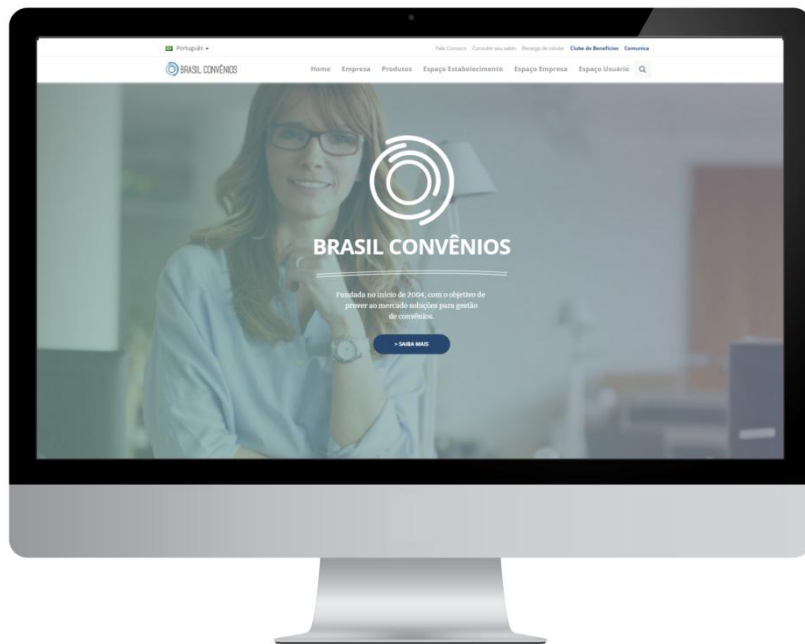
Português

Fale Conosco Consulte seu saldo Recarga de celular Clube de Benefícios Comunica

BRASIL CONVÊNIOS

Home Empresa Produtos Espaço Estabelecimento Espaço Empresa Espaço Usuário

BRASIL CONVÊNIOS

Fundada no início de 2004, com o objetivo de prover ao mercado soluções para gestão de convênios.

> SAIBA MAIS